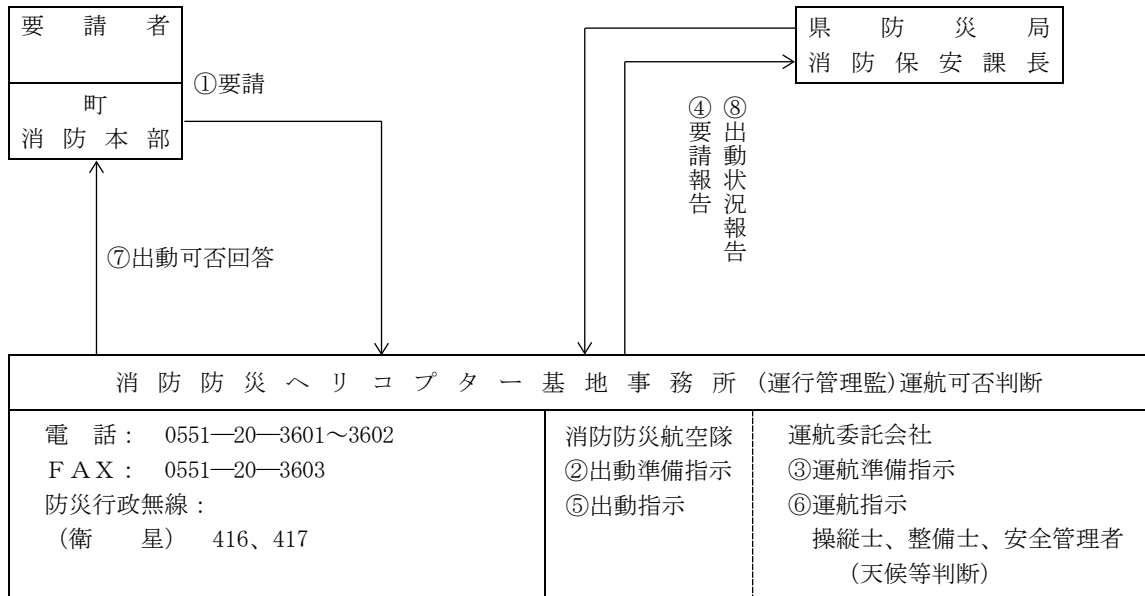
要　請　者

町
消 防 本 部

①要請

県　防　災　局
消 防 保 安 課 長

④要請報告

⑧出動状況報告

⑦出動可否回答

消 防 防 災 ヘ リ コ プ タ ー 基 地 事 務 所 （運行管理監）運航可否判断

電　話：　0551—20—3601～3602
ＦＡＸ：　0551—20—3603
防災行政無線：
（衛　　星）　416、417

消防防災航空隊
②出動準備指示
⑤出動指示

運航委託会社
③運航準備指示
⑥運航指示
操縦士、整備士、安全管理者
（天候等判断）